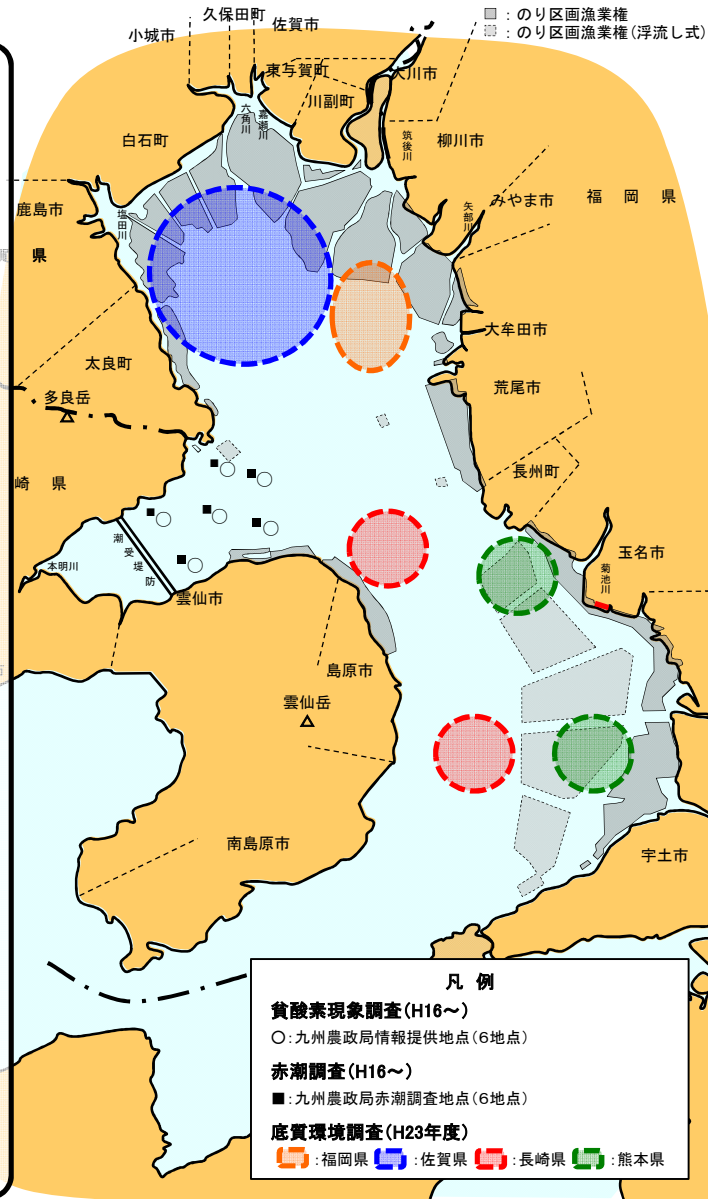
：のり区画漁業権
：のり区画漁業権(浮流し式)

久保田町
佐賀市
小城市
東与賀町
大川市
川副町
六角川
嘉瀬川
筑後川
柳川市
白石町
みやま市
福岡県
鹿島市
塩田川
矢部川
県
大牟田市
太良町
荒尾市
多良岳
長州町
崎県
玉名市
菊池川
本明川
潮受堤防
雲仙市
島原市
雲仙岳
南島原市
宇土市

凡例
貧酸素現象調査(H16〜)
○:九州農政局情報提供地点(6地点)
赤潮調査(H16〜)
■:九州農政局赤潮調査地点(6地点)
底質環境調査(H23年度)
:福岡県 :佐賀県 :長崎県 :熊本県